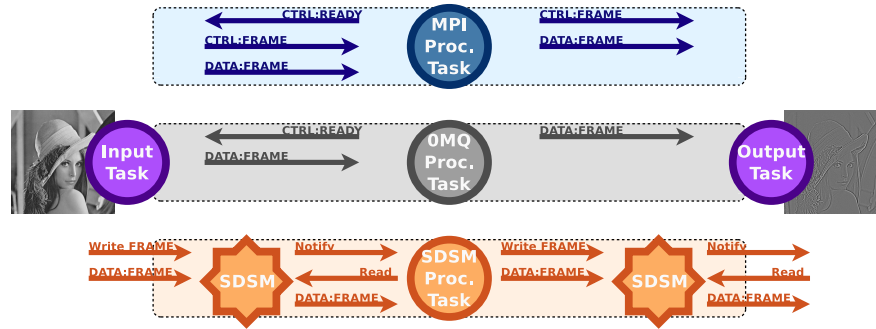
CTRL:READY
CTRL:FRAME
DATA:FRAME
MPI Proc. Task
CTRL:FRAME
DATA:FRAME

Input Task
CTRL:READY
DATA:FRAME
0MQ Proc. Task
DATA:FRAME
Output Task

Write FRAME
DATA:FRAME
SDSM
Notify
Read
DATA:FRAME
SDSM Proc. Task
Write FRAME
DATA:FRAME
SDSM
Notify
Read
DATA:FRAME